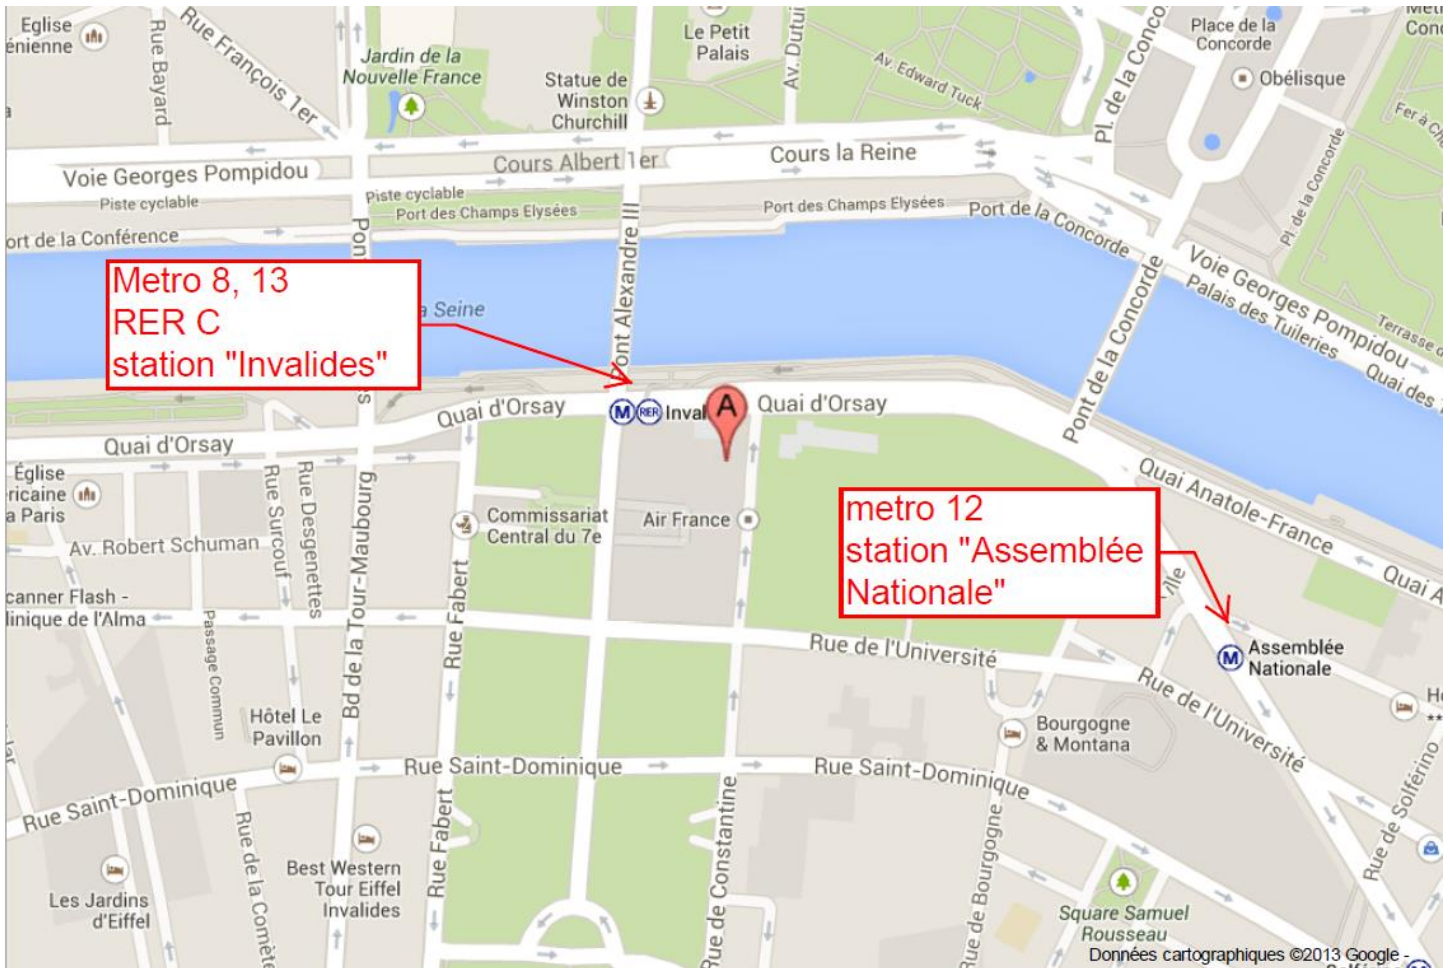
Eglise
énienne
Rue Bayard
Rue François 1er
Jardin de la Nouvelle France
Statue de Winston Churchill
Le Petit Palais
Av. Dutui
Av. Edward Tuck
Pl. de la Conco
Place de la Concorde
Obélisque
Fer à Ch
Voie Georges Pompidou
Piste cyclable
Piste cyclable
Port des Champs Elysées
Cours Albert 1er
Cours la Reine
Port des Champs Elysées
Port de la Concorde
Pl. de la Concorde
ort de la Conférence
Pon
Pont Alexandre III
a Seine
Pont de la Concorde
Voie Georges Pompidou
Palais des Tuileries
Terrasse d
Quai des

Metro 8, 13
RER C
station "Invalides"

Quai d'Orsay
Inval
A
Quai d'Orsay
Quai d'Orsay
Quai Anatole-France
Quai A
Église
ricaine
a Paris
Av. Robert Schuman
Rue Surcouf
Rue Desgenettes
Bd de la Tour-Maubourg
Commissariat Central du 7e
Air France
Rue Fabert

metro 12
station "Assemblée Nationale"

canner Flash -
linique de l'Alma
Passage Commun
Rue de l'Université
ille
Assemblée Nationale
Rue de l'Université
H
Hôtel Le Pavillon
Bourgogne & Montana
Rue Saint-Dominique
Rue Saint-Dominique
Rue Saint-Dominique
Rue de Solférino
Les Jardins d'Eiffel
Rue de la Comète
Best Western Tour Eiffel Invalides
Rue Fabert
Rue de Constantine
Rue de Bourgogne
Square Samuel Rousseau
Données cartographiques ©2013 Google -